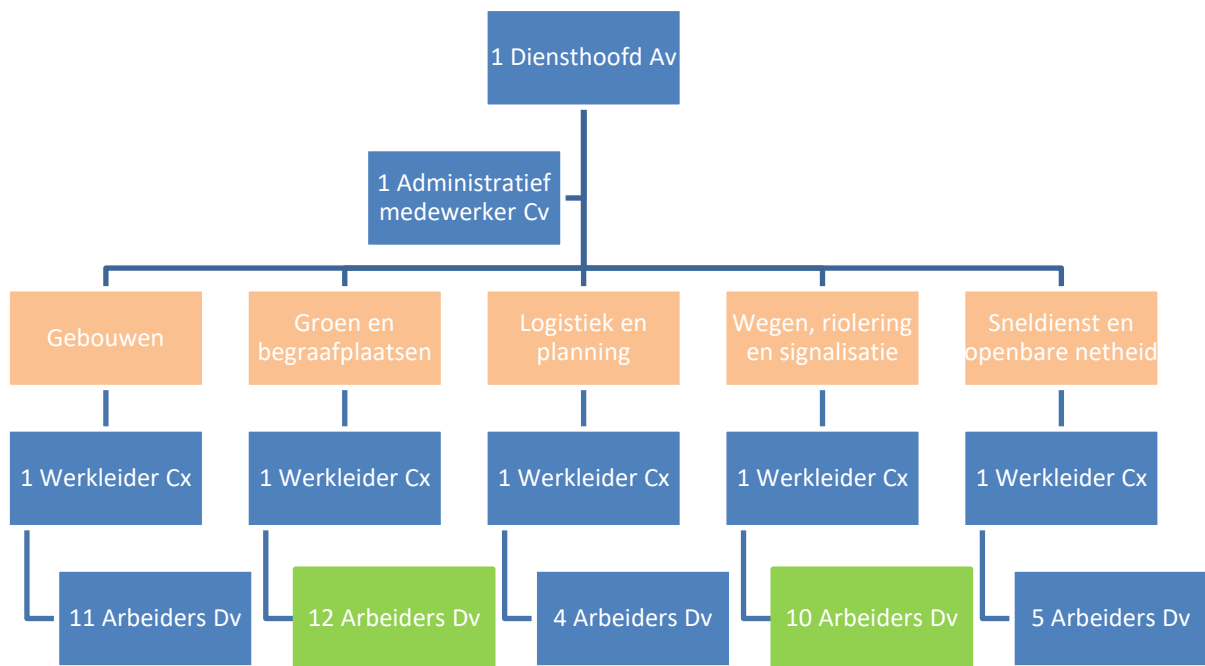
1 Diensthoofd Av

1 Administratief medewerker Cv

Gebouwen

1 Werkleider Cx

11 Arbeiders Dv

Groen en begraafplaatsen

1 Werkleider Cx

12 Arbeiders Dv

Logistiek en planning

1 Werkleider Cx

4 Arbeiders Dv

Wegen, riolering en signalisatie

1 Werkleider Cx

10 Arbeiders Dv

Sneldienst en openbare netheid

1 Werkleider Cx

5 Arbeiders Dv